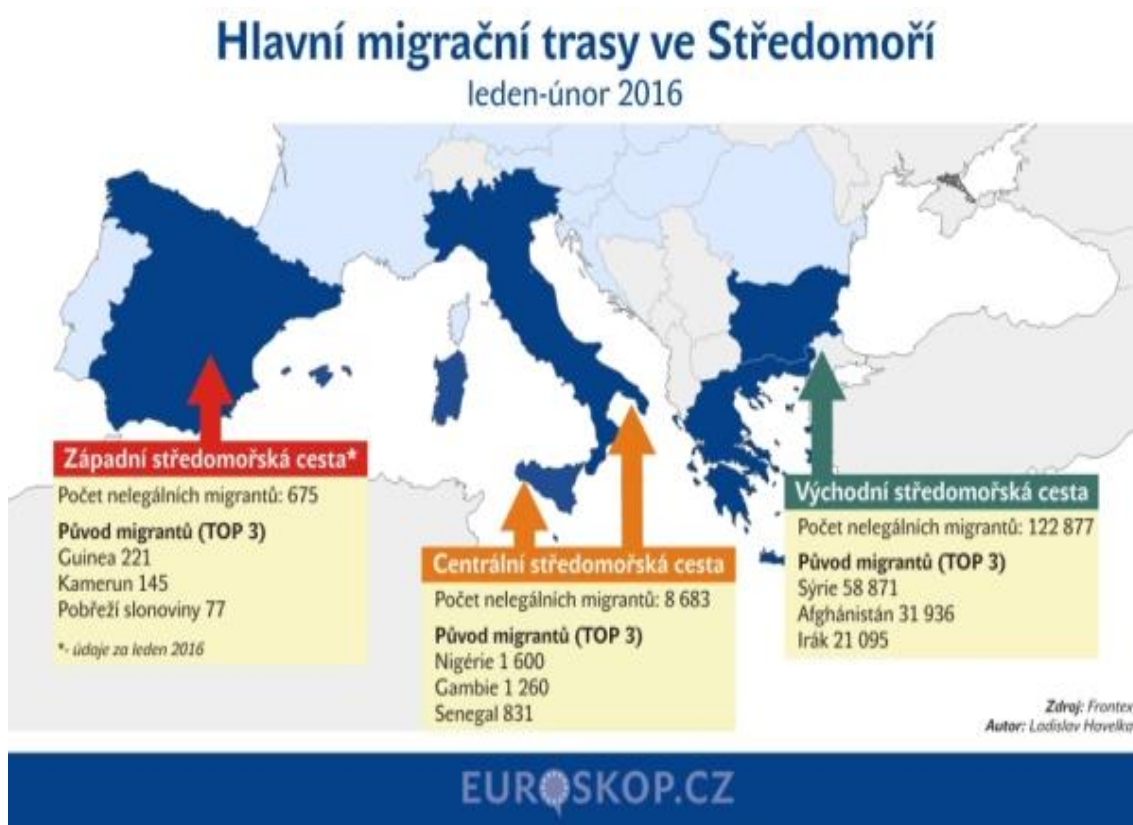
Hlavní migrační trasy ve Středomoří
leden-únor 2016

Západní středomořská cesta*
Počet nelegálních migrantů: 675
Původ migrantů (TOP 3)
Guinea 221
Kamerun 145
Pobřeží slonoviny 77
*- údaje za leden 2016

Centrální středomořská cesta
Počet nelegálních migrantů: 8 683
Původ migrantů (TOP 3)
Nigérie 1 600
Gambie 1 260
Senegal 831

Východní středomořská cesta
Počet nelegálních migrantů: 122 877
Původ migrantů (TOP 3)
Sýrie 58 871
Afghánistán 31 936
Irák 21 095

Zdroj: Frontex
Autor: Ladislav Havelka

EUROSKOP.CZ